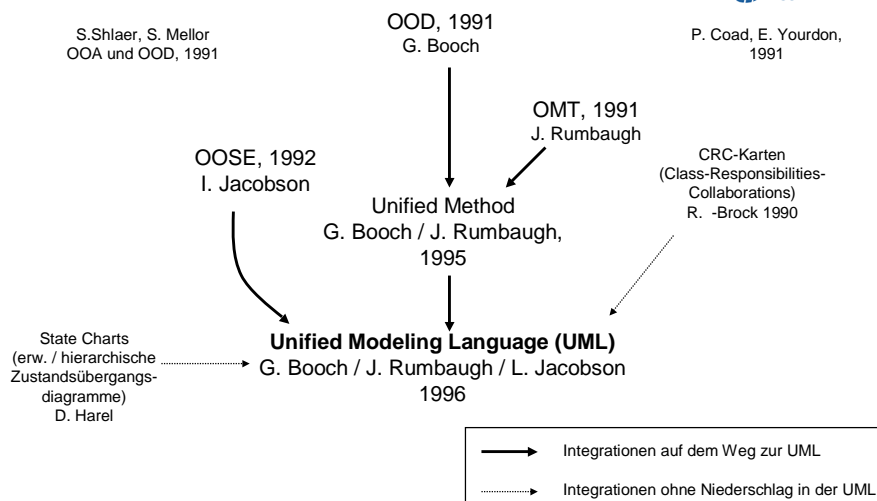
S.Shlaer, S. Mellor
OOA und OOD, 1991

OOD, 1991
G. Booch

P. Coad, E. Yourdon,
1991

OMT, 1991
J. Rumbaugh

OOSE, 1992
I. Jacobson

CRC-Karten
(Class-Responsibilities-Collaborations)
R. -Brock 1990

Unified Method
G. Booch / J. Rumbaugh,
1995

State Charts
(erw. / hierarchische Zustandsübergangsdiagramme)
D. Harel

**Unified Modeling Language (UML)**
G. Booch / J. Rumbaugh / L. Jacobson
1996

Integrationen auf dem Weg zur UML

Integrationen ohne Niederschlag in der UML